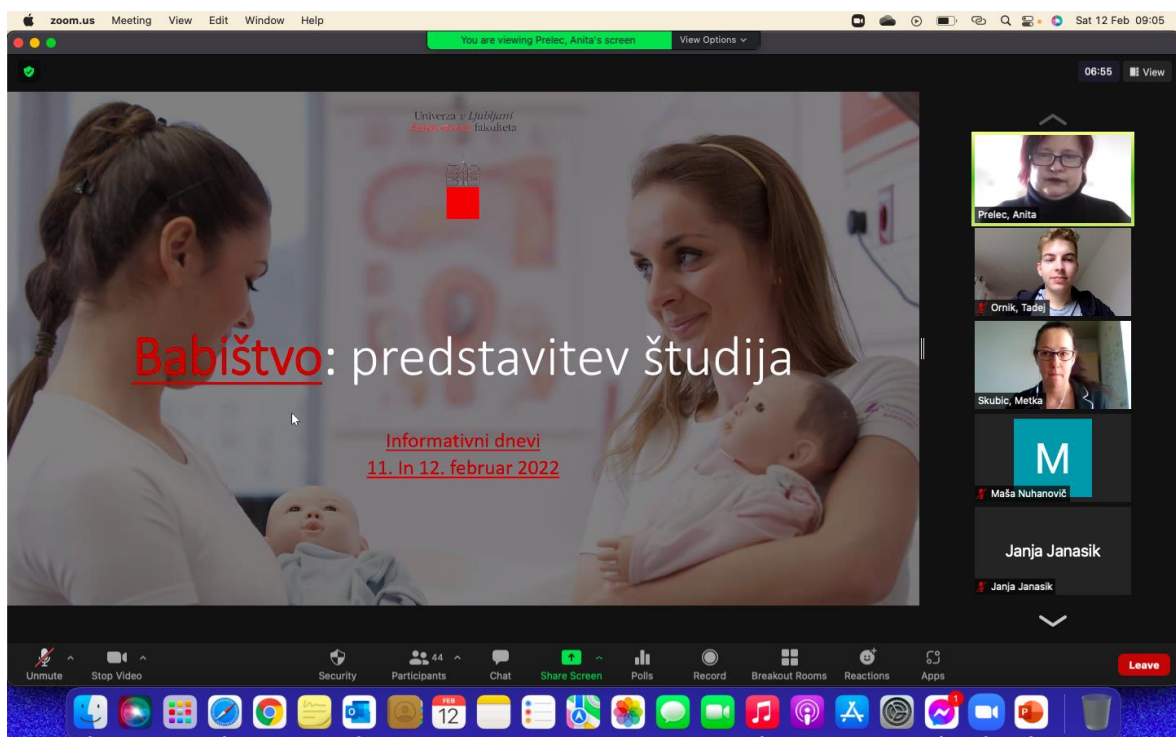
zoom.us Meeting View Edit Window Help

Sat 12 Feb 09:05

You are viewing Prelec, Anita's screen View Options

06:55 View

Univerza v Ljubljani
Zdravstvena fakulteta

Babištvo: predstavitev študija

Informativni dnevi
11. In 12. februar 2022

Prelec, Anita

Ornik, Tadej

Skubic, Metka

M

Maša Nuhanovič

Janja Janasik

Janja Janasik

Unmute Stop Video Security 44 Participants Chat Share Screen Polls Record Breakout Rooms Reactions Apps Leave

FEB 12

1